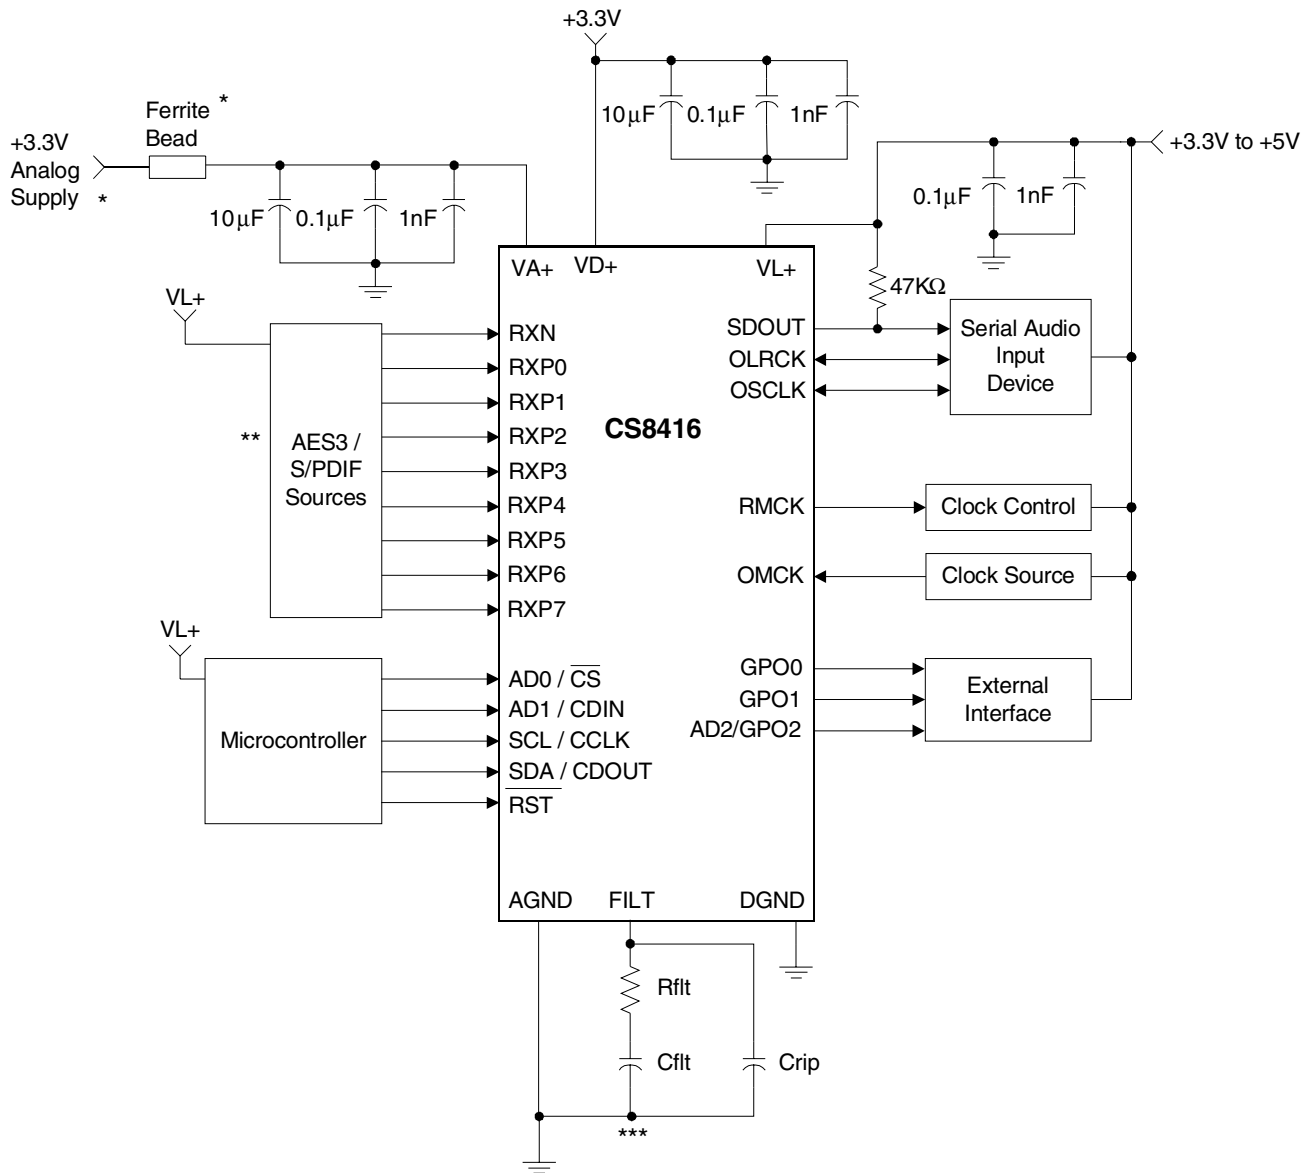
+3.3V

Ferrite Bead *

+3.3V Analog Supply *

10µF 0.1µF 1nF

10µF 0.1µF 1nF

+3.3V to +5V

0.1µF 1nF

VA+ VD+ VL+

47KΩ

VL+

RXN
RXP0
RXP1
RXP2
RXP3
RXP4
RXP5
RXP6
RXP7

**

AES3 / S/PDIF Sources

CS8416

SDOUT
OLRCK
OSCLK

Serial Audio Input Device

RMCK

Clock Control

OMCK

Clock Source

VL+

Microcontroller

AD0 / $\overline{CS}$
AD1 / CDIN
SCL / CCLK
SDA / CDOUT
$\overline{RST}$

GPO0
GPO1
AD2/GPO2

External Interface

AGND FILT DGND

Rflt

Cflt

Crip

***